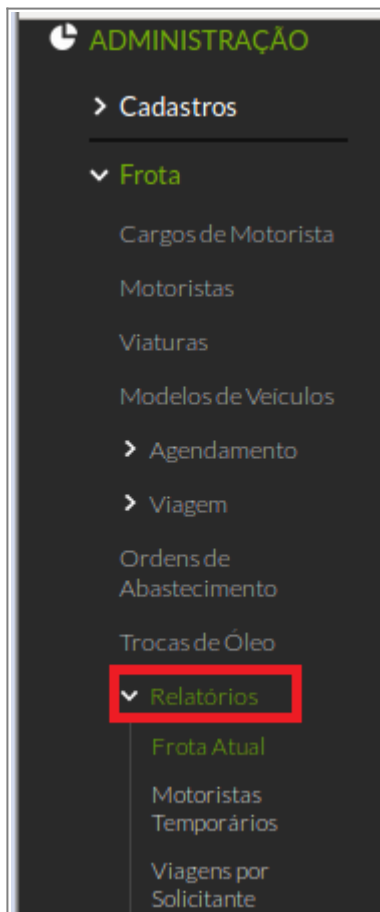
ADMINISTRAÇÃO

Cadastros

Frota

Cargos de Motorista

Motoristas

Viaturas

Modelos de Veículos

Agendamento

Viagem

Ordens de Abastecimento

Trocas de Óleo

Relatórios

Frota Atual

Motoristas Temporários

Viagens por Solicitante